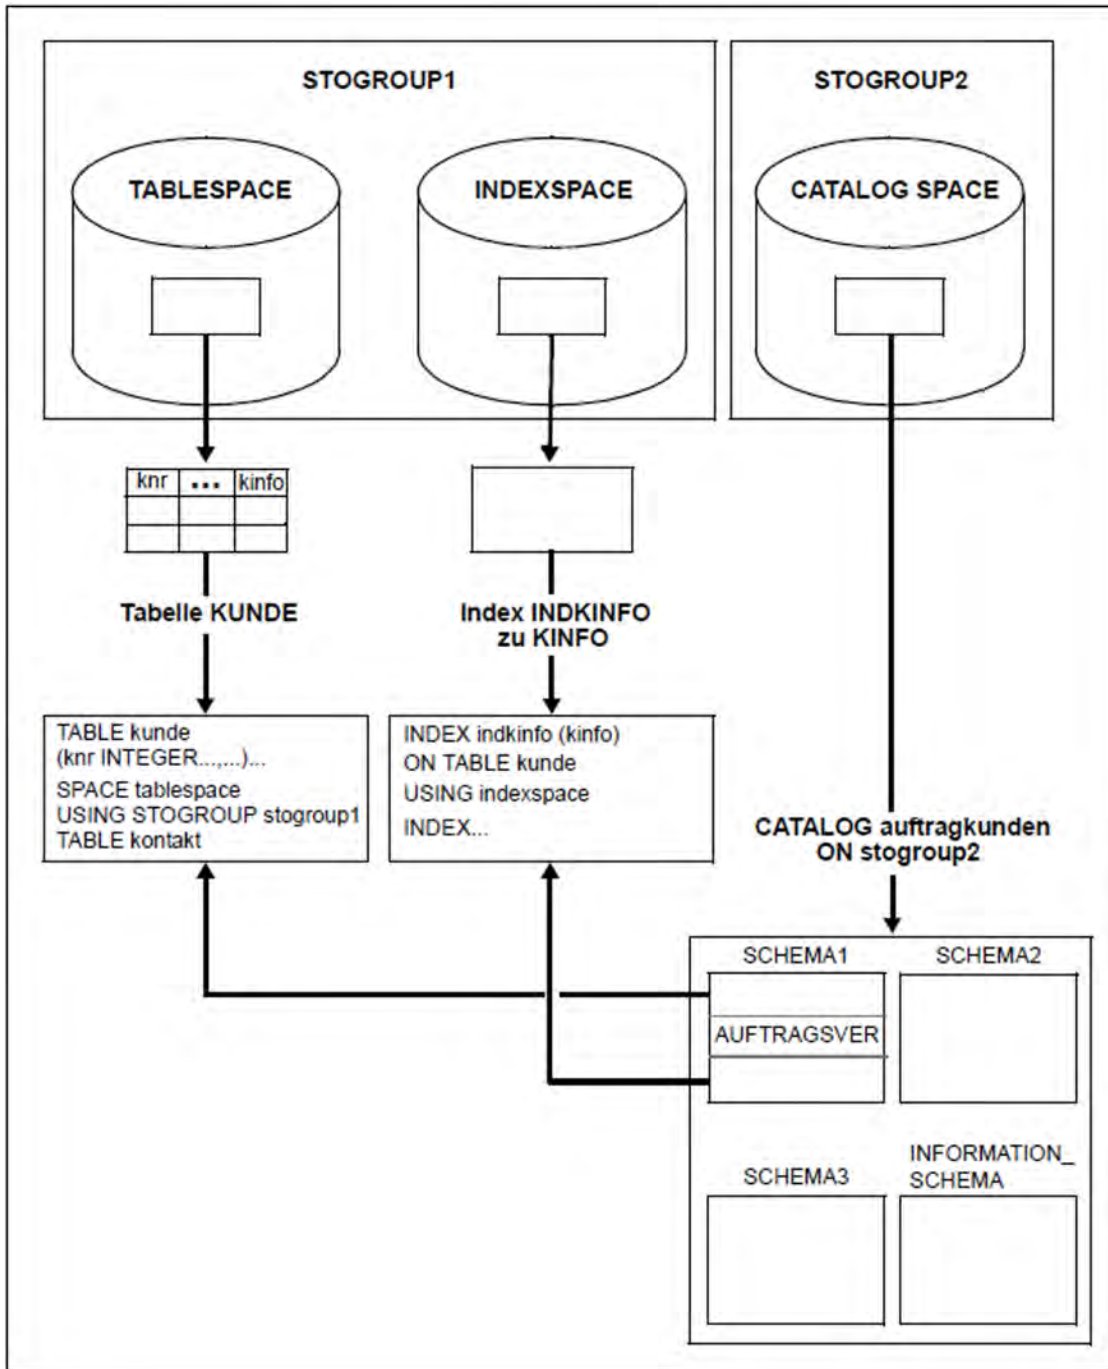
STOGROUP1

STOGROUP2

TABLESPACE

INDEXSPACE

CATALOG SPACE

| knr | ... | kinfo |
|---|---|---|
| | | |
| | | |

Tabelle KUNDE

Index INDKINFO zu KINFO

TABLE kunde
(knr INTEGER...,...)...
SPACE tablespace
USING STOGROUP stogroup1
TABLE kontakt

INDEX indkinfo (kinfo)
ON TABLE kunde
USING indexspace
INDEX...

CATALOG auftragkunden ON stogroup2

SCHEMA1

SCHEMA2

AUFTRAGSVER

SCHEMA3

INFORMATION_ SCHEMA